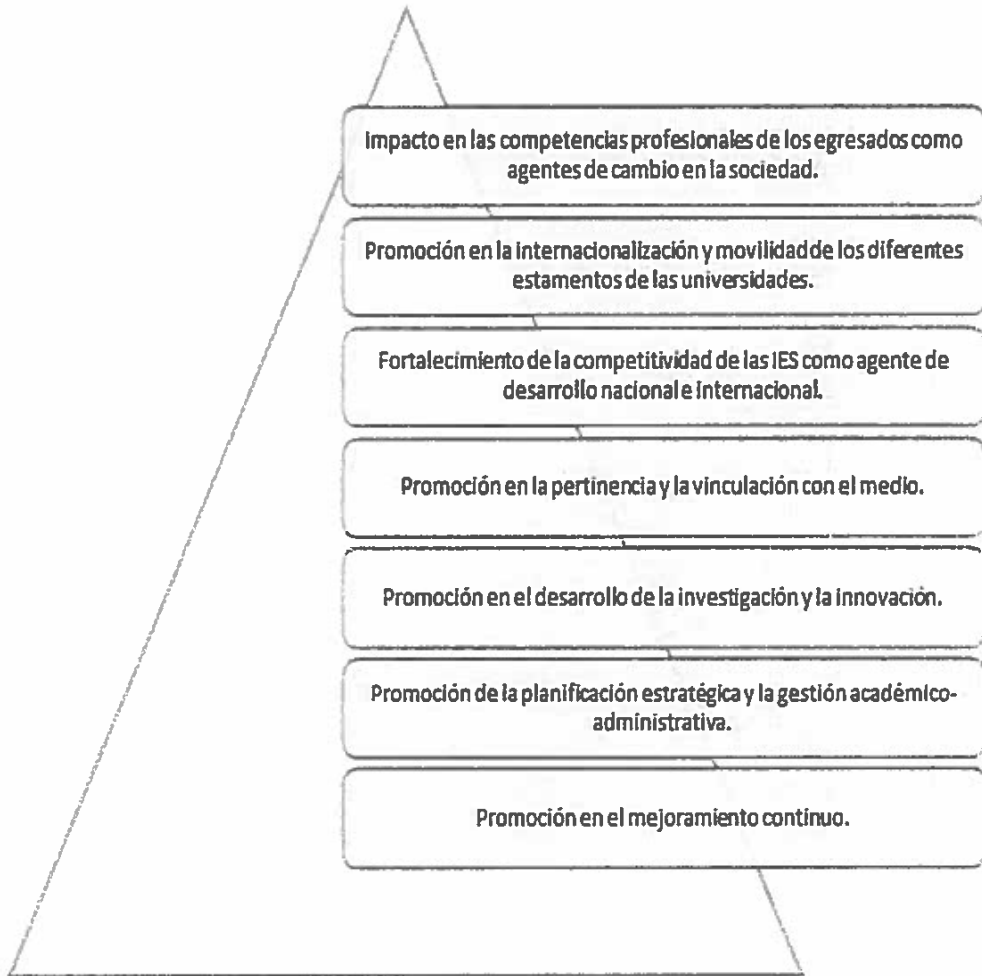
Impacto en las competencias profesionales de los egresados como agentes de cambio en la sociedad.

Promoción en la internacionalización y movilidad de los diferentes estamentos de las universidades.

Fortalecimiento de la competitividad de las IES como agente de desarrollo nacional e internacional.

Promoción en la pertinencia y la vinculación con el medio.

Promoción en el desarrollo de la investigación y la innovación.

Promoción de la planificación estratégica y la gestión académico-administrativa.

Promoción en el mejoramiento continuo.